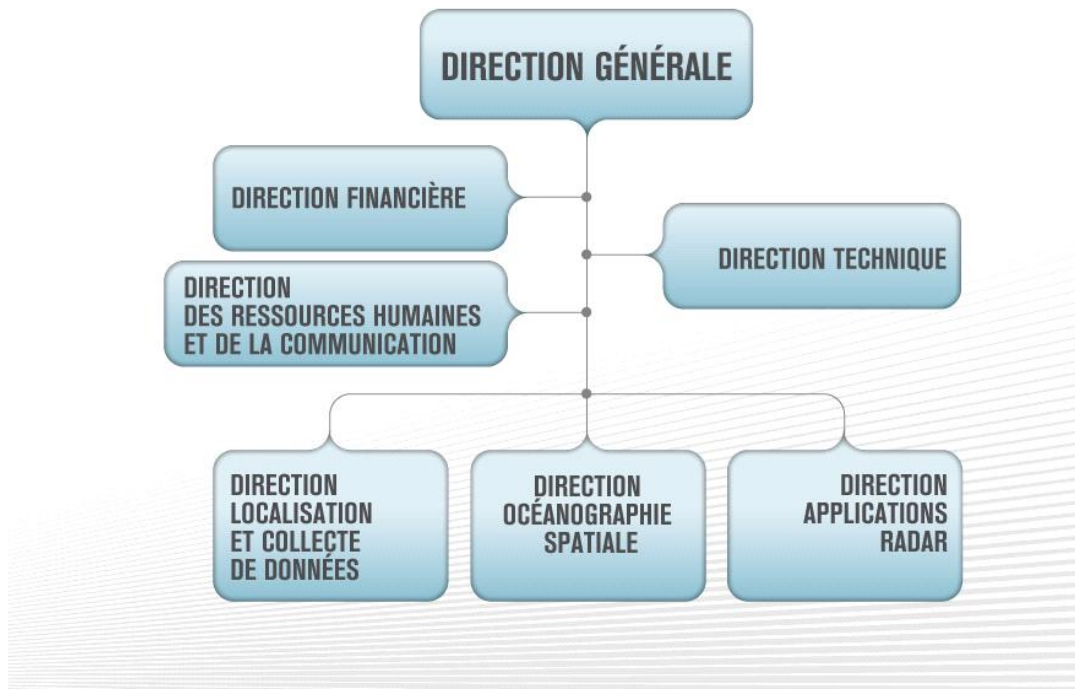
DIRECTION GÉNÉRALE

DIRECTION FINANCIÈRE

DIRECTION TECHNIQUE

DIRECTION DES RESSOURCES HUMAINES ET DE LA COMMUNICATION

DIRECTION LOCALISATION ET COLLECTE DE DONNÉES

DIRECTION OCÉANOGRAPHIE SPATIALE

DIRECTION APPLICATIONS RADAR